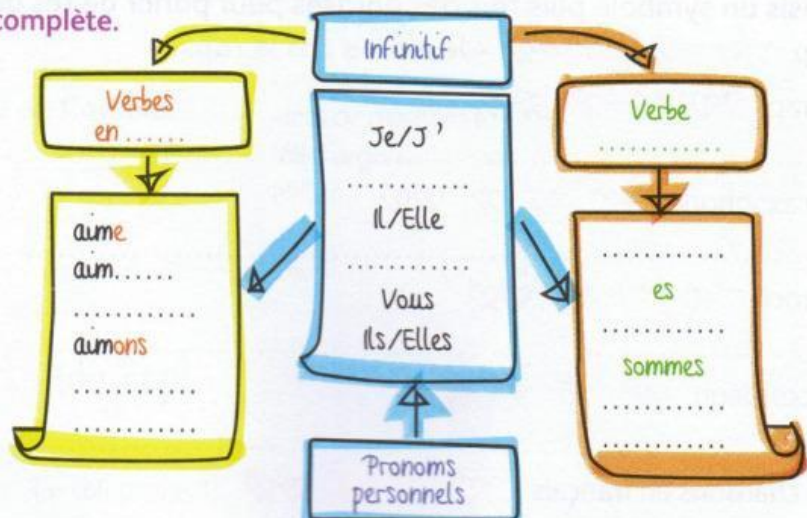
complète.

Infinitif

Verbes en ......

aime
aim......
............
aimons
............
............

Je/J'
............
Il/Elle
............
Vous
Ils/Elles

Pronoms personnels

Verbe
............

............
es
............
sommes
............
............